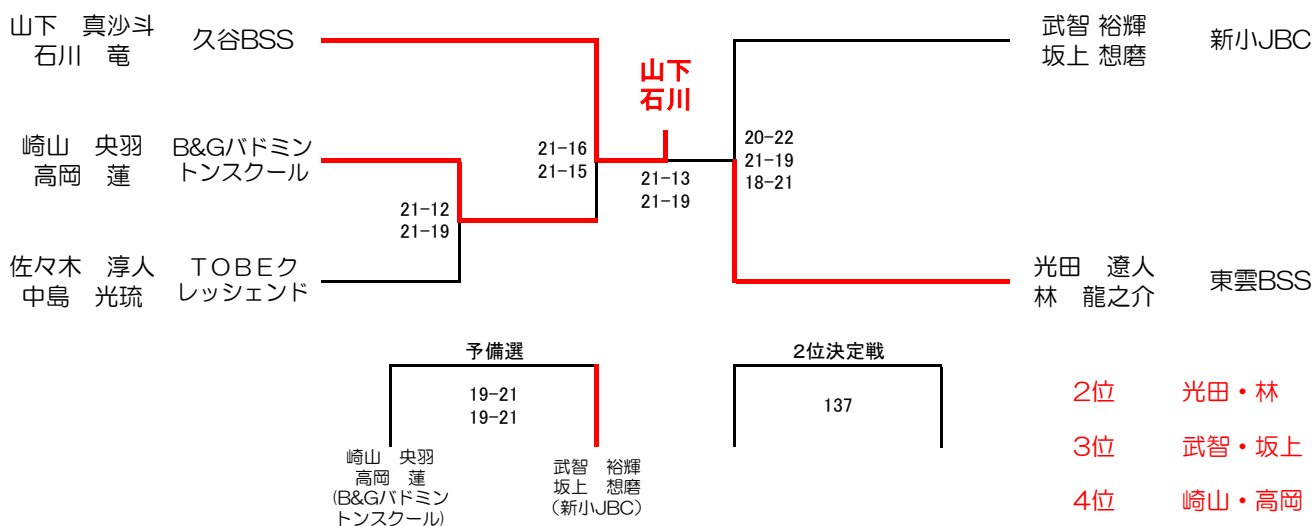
山下　真沙斗
石川　竜
久谷BSS

崎山　央羽
高岡　蓮
B&Gバドミントンスクール

佐々木　淳人
中島　光琉
ＴＯＢＥクレッシェンド

21-12
21-19

21-16
21-15

山下
石川

21-13
21-19

20-22
21-19
18-21

武智 裕輝
坂上 想磨
新小JBC

光田　遼人
林　龍之介
東雲BSS

予備選
19-21
19-21
崎山　央羽
高岡　蓮
(B&Gバドミントンスクール)
武智　裕輝
坂上　想磨
（新小JBC）

2位決定戦
137

2位　光田・林
3位　武智・坂上
4位　崎山・高岡